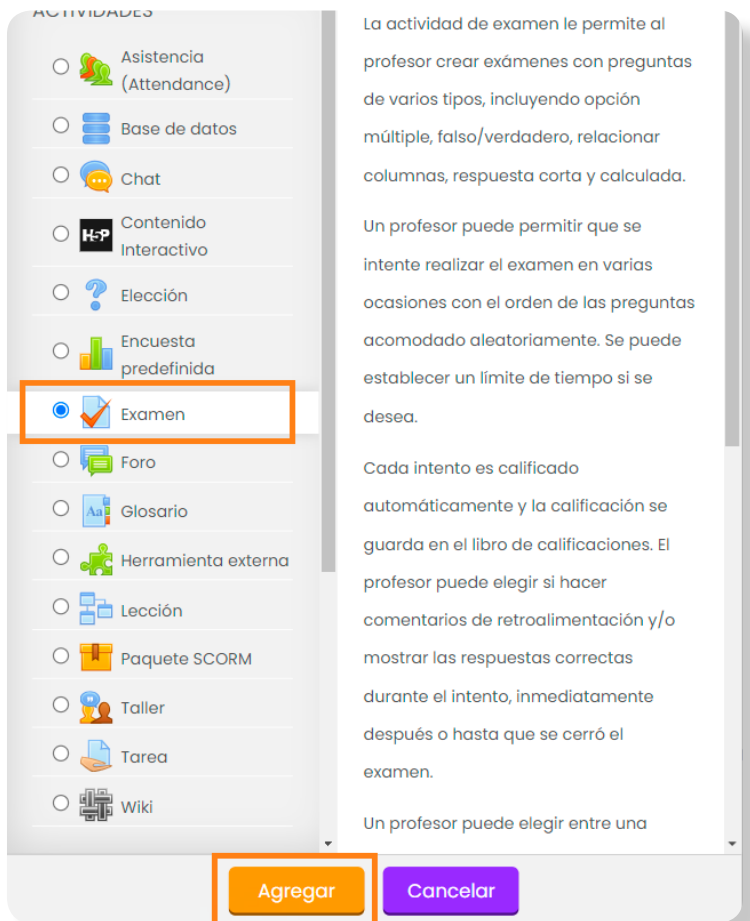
ACTIVIDADES

Asistencia (Attendance)

Base de datos

Chat

H5P Contenido Interactivo

Elección

Encuesta predefinida

Examen

Foro

Glosario

Herramienta externa

Lección

Paquete SCORM

Taller

Tarea

Wiki

La actividad de examen le permite al profesor crear exámenes con preguntas de varios tipos, incluyendo opción múltiple, falso/verdadero, relacionar columnas, respuesta corta y calculada.

Un profesor puede permitir que se intente realizar el examen en varias ocasiones con el orden de las preguntas acomodado aleatoriamente. Se puede establecer un límite de tiempo si se desea.

Cada intento es calificado automáticamente y la calificación se guarda en el libro de calificaciones. El profesor puede elegir si hacer comentarios de retroalimentación y/o mostrar las respuestas correctas durante el intento, inmediatamente después o hasta que se cerró el examen.

Un profesor puede elegir entre una

Agregar

Cancelar